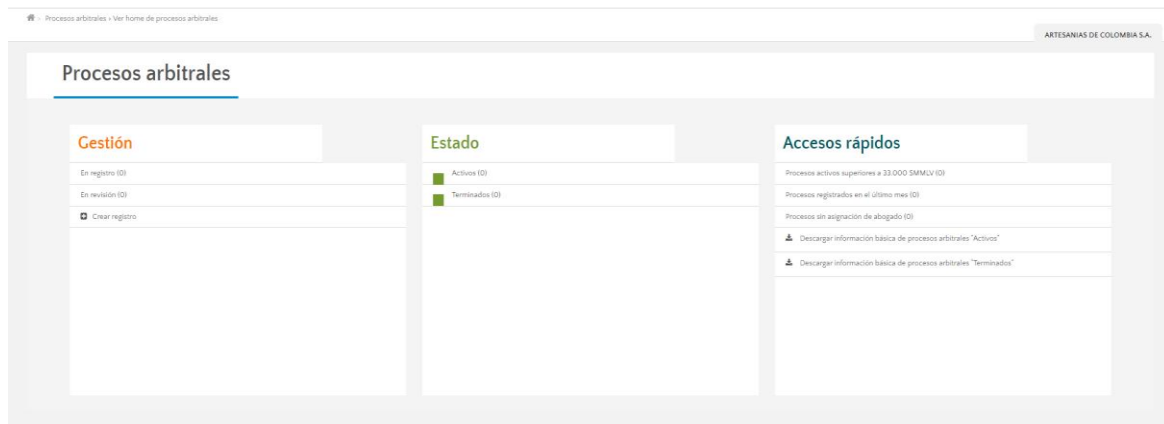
› Procesos arbitrales › Ver home de procesos arbitrales

ARTESANIAS DE COLOMBIA S.A.

Procesos arbitrales

Gestión

En registro (0)

En revisión (0)

Crear registro

Estado

Activos (0)

Terminados (0)

Accesos rápidos

Procesos activos superiores a 33.000 SMMLV (0)

Procesos registrados en el último mes (0)

Procesos sin asignación de abogado (0)

Descargar información básica de procesos arbitrales "Activos"

Descargar información básica de procesos arbitrales "Terminados"